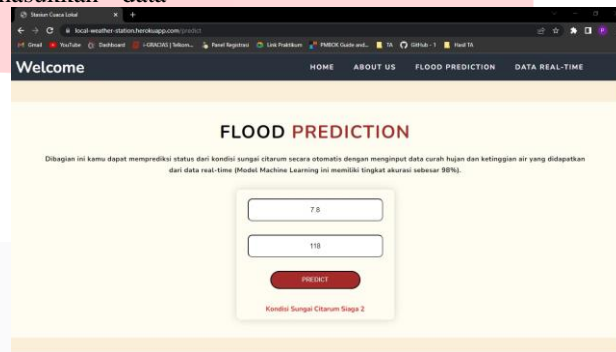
masukkan data

Stasiun Cuaca Lokal × +

local-weather-station.herokuapp.com/predict

Gmail YouTube Dashboard i-GRACIAS | Telkom... Panel Registrasi Link Praktikum PMBOK Guide and... TA GitHub - 1 Hasil TA

Welcome

HOME ABOUT US FLOOD PREDICTION DATA REAL-TIME

FLOOD PREDICTION

Dibagian ini kamu dapat memprediksi status dari kondisi sungai citarum secara otomatis dengan menginput data curah hujan dan ketinggian air yang didapatkan dari data real-time (Model Machine Learning ini memiliki tingkat akurasi sebesar 98%).

7.8

118

PREDICT

Kondisi Sungai Citarum Siaga 2